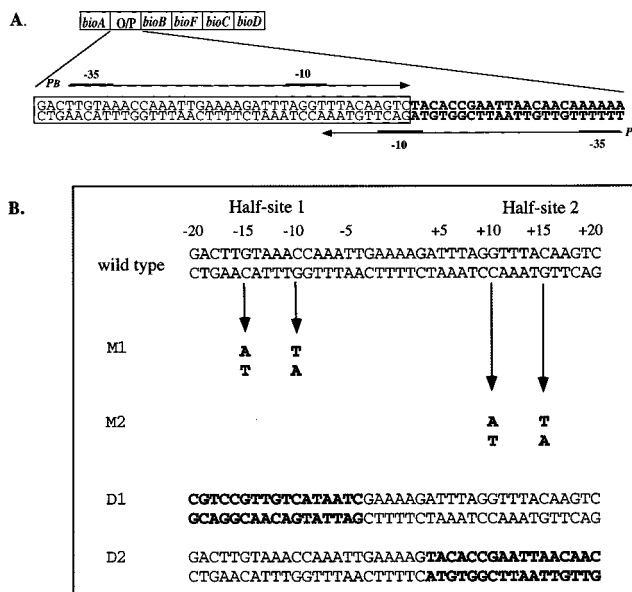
A.

| bioA | O/P | bioB | bioF | bioC | bioD |
|---|---|---|---|---|---|

PB -35 -10

GACTTGTAAACCAAATTGAAAAGATTTAGGTTTACAAGTCTACACCGAATTAACAACAAAAAA
CTGAACATTTGGTTTAACTTTTCTAAATCCAAATGTTCAGATGTGGCTTAATTGTTGTTTTTT

-10 -35 P

B.

Half-site 1 Half-site 2

-20 -15 -10 -5 +5 +10 +15 +20

wild type GACTTGTAAACCAAATTGAAAAGATTTAGGTTTACAAGTC
CTGAACATTTGGTTTAACTTTTCTAAATCCAAATGTTCAG

M1 A T
T A

M2 A T
T A

D1 CGTCCGTTGTCATAATCGAAAAGATTTAGGTTTACAAGTC
GCAGGCAACAGTATTAGCTTTTCTAAATCCAAATGTTCAG

D2 GACTTGTAAACCAAATTGAAAAGTACACCGAATTAACAAC
CTGAACATTTGGTTTAACTTTTCATGTGGCTTAATTGTTG